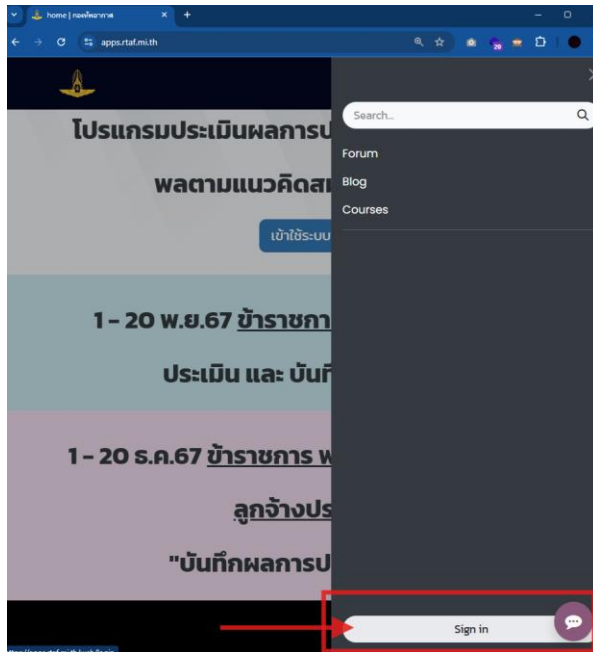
home | กองทัพอากาศ

apps.rtaf.mi.th

20

โปรแกรมประเมินผลการป

พลตามแนวคิดส

เข้าใช้ระบบ

1 - 20 พ.ย.67 ข้าราชกา

ประเมิน และ บันท

1 - 20 ธ.ค.67 ข้าราชการ พ

ลูกจ้างปร

"บันทึกผลการป

Search...

Forum

Blog

Courses

Sign in

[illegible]